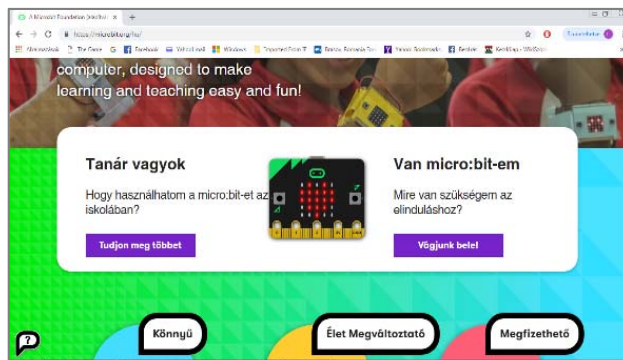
A Micro:bit Foundation (micro:bit) ×   +

https://microbit.org/hu/

Alkalmazások   The Game   G   Facebook   Yahoo! Mail   Windows   Imported From IE   Bravoo, Romania Fo...   Yahoo! Bookmarks   Fordító   Kezdőlap - Wikipédia

computer, designed to make learning and teaching easy and fun!

Tanár vagyok

Hogy használhatom a micro:bit-et az iskolában?

Tudjon meg többet

Van micro:bit-em

Mire van szükségem az elinduláshoz?

Vágjunk bele!

Könnyű

Élet Megváltoztató

Megfizethető